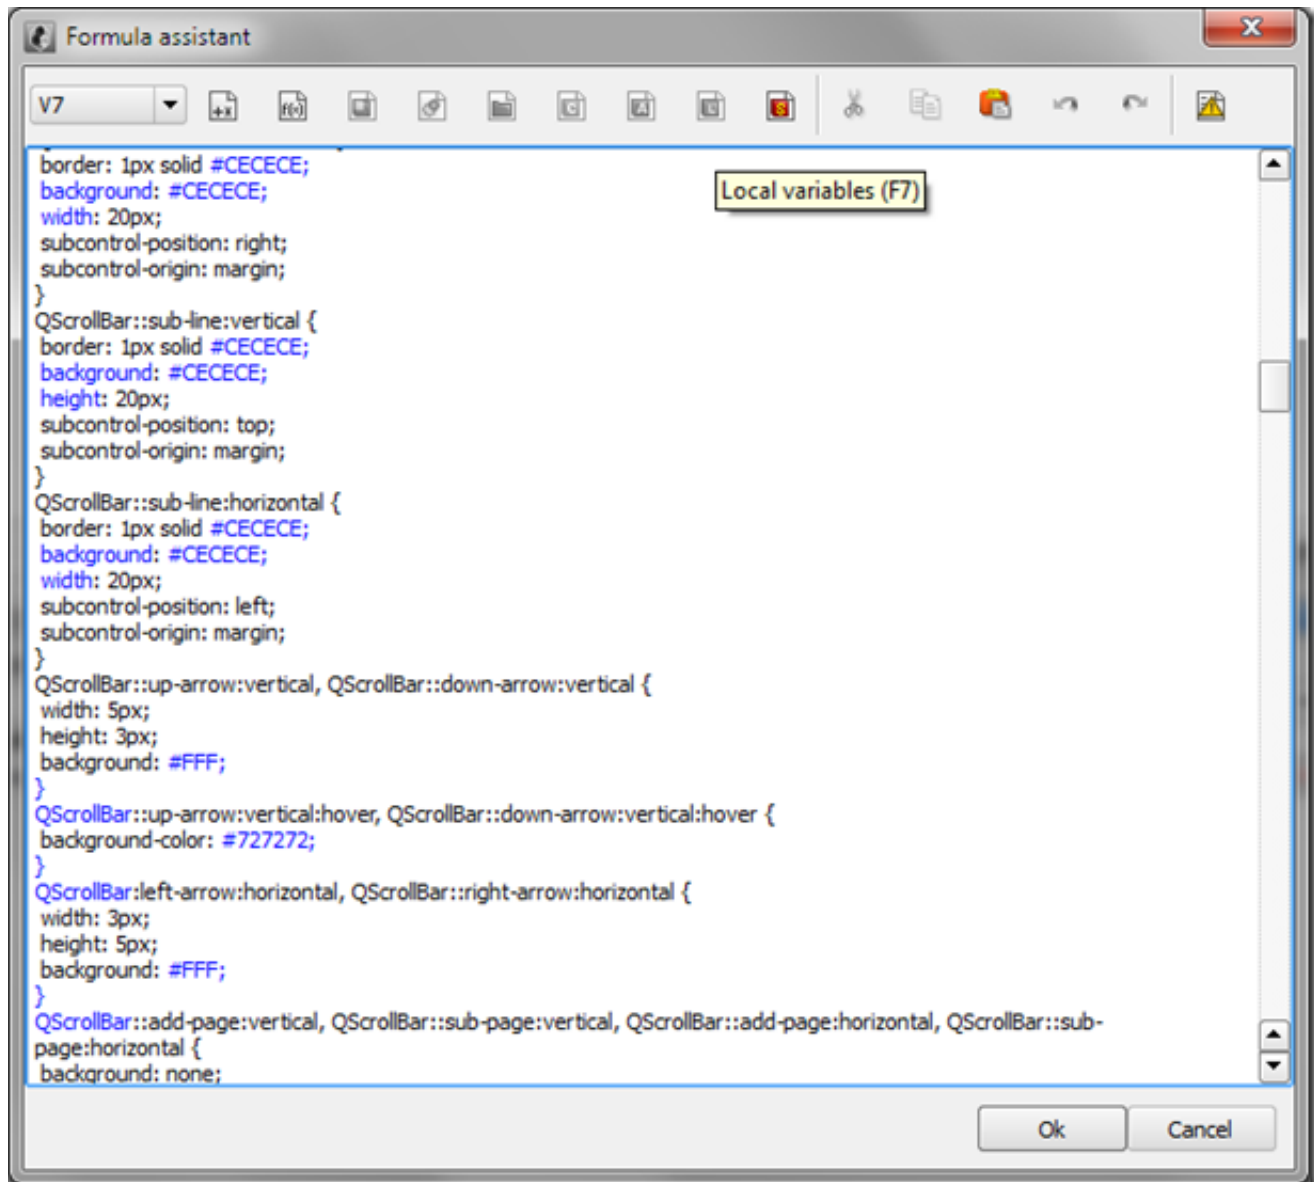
Formula assistant

V7

Local variables (F7)

border: 1px solid #CECECE;
background: #CECECE;
width: 20px;
subcontrol-position: right;
subcontrol-origin: margin;
}
QScrollBar::sub-line:vertical {
border: 1px solid #CECECE;
background: #CECECE;
height: 20px;
subcontrol-position: top;
subcontrol-origin: margin;
}
QScrollBar::sub-line:horizontal {
border: 1px solid #CECECE;
background: #CECECE;
width: 20px;
subcontrol-position: left;
subcontrol-origin: margin;
}
QScrollBar::up-arrow:vertical, QScrollBar::down-arrow:vertical {
width: 5px;
height: 3px;
background: #FFF;
}
QScrollBar::up-arrow:vertical:hover, QScrollBar::down-arrow:vertical:hover {
background-color: #727272;
}
QScrollBar:left-arrow:horizontal, QScrollBar::right-arrow:horizontal {
width: 3px;
height: 5px;
background: #FFF;
}
QScrollBar::add-page:vertical, QScrollBar::sub-page:vertical, QScrollBar::add-page:horizontal, QScrollBar::sub-page:horizontal {
background: none;

Ok
Cancel